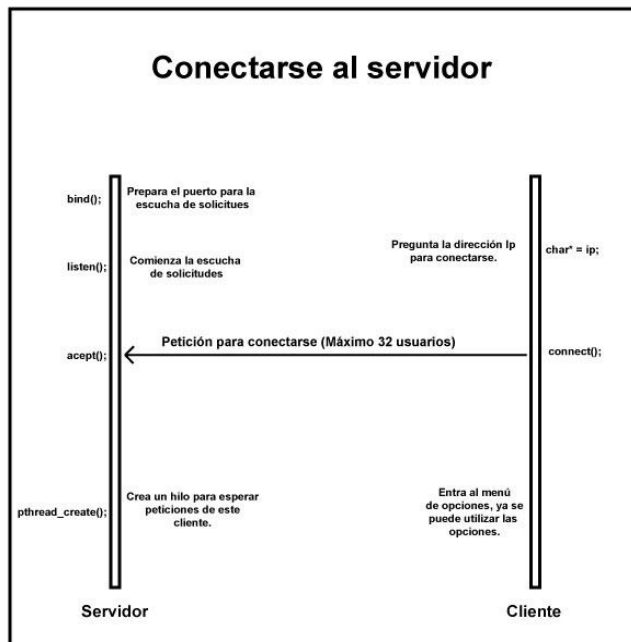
Conectarse al servidor

bind();

Prepara el puerto para la escucha de solicitues

Pregunta la dirección Ip para conectarse.

char* = ip;

listen();

Comienza la escucha de solicitudes

Petición para conectarse (Máximo 32 usuarios)

acept();

connect();

pthread_create();

Crea un hilo para esperar peticiones de este cliente.

Entra al menú de opciones, ya se puede utilizar las opciones.

Servidor

Cliente